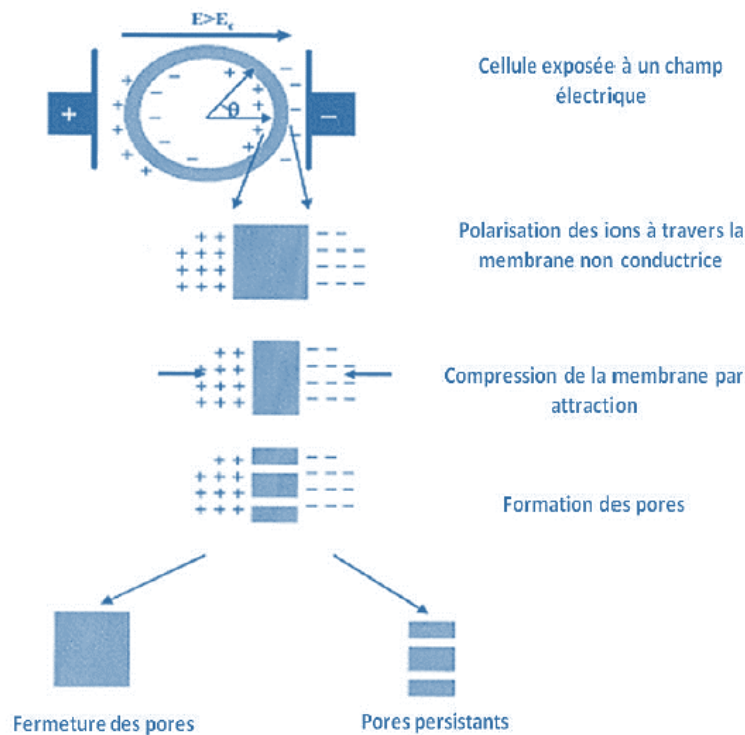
$E>E_c$

+

−

$\theta$

Cellule exposée à un champ électrique

Polarisation des ions à travers la membrane non conductrice

Compression de la membrane par attraction

Formation des pores

Fermeture des pores

Pores persistants